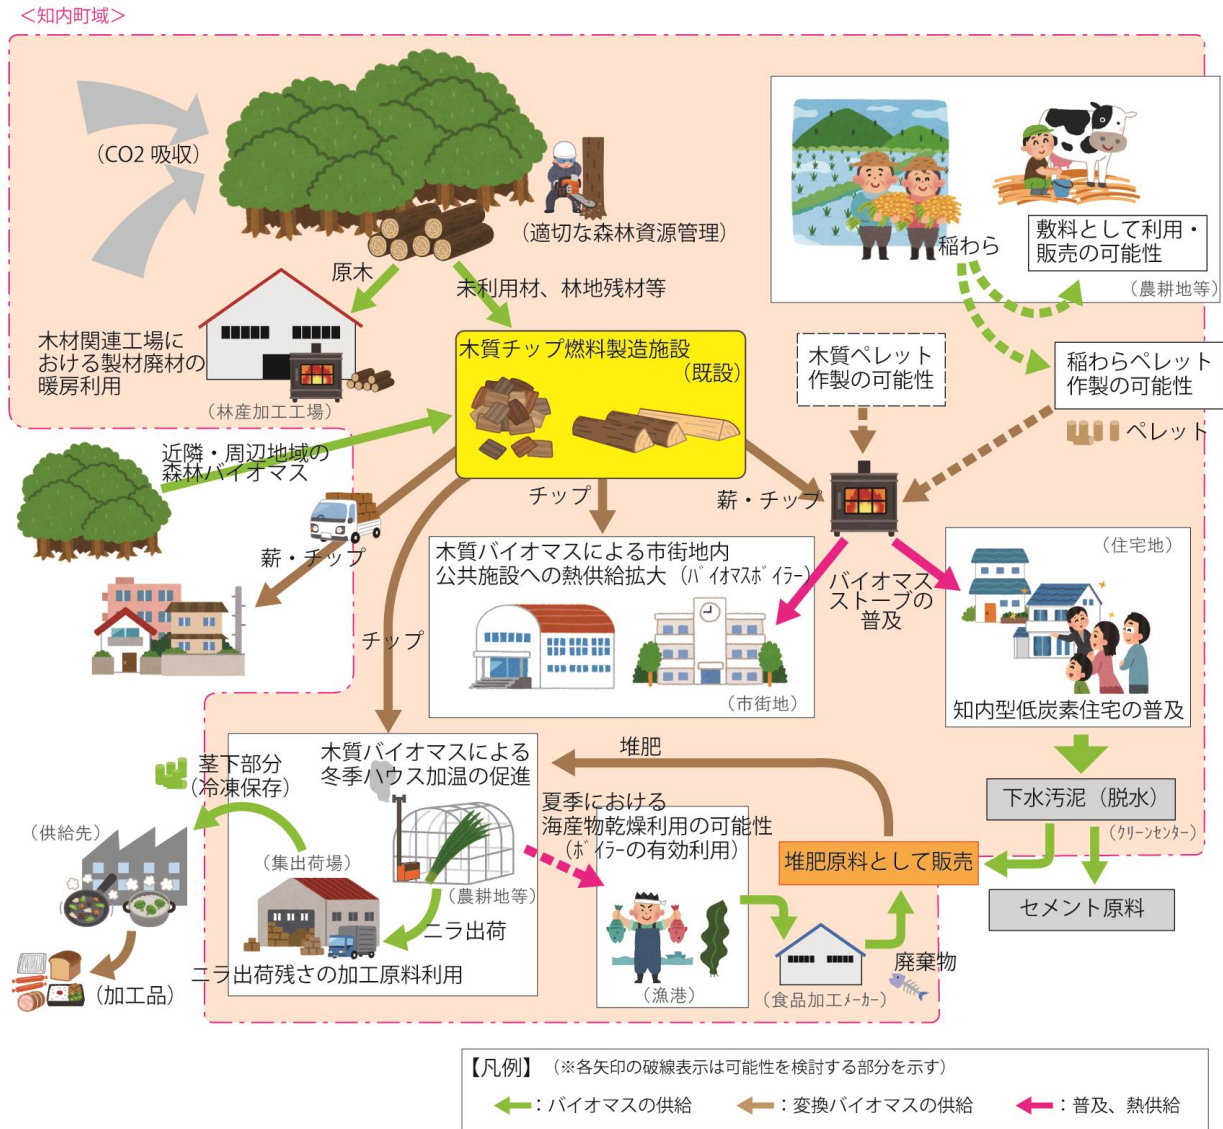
<知内町域>

(CO2 吸収)

(適切な森林資源管理)

原木

未利用材、林地残材等

木材関連工場における製材廃材の暖房利用

(林産加工工場)

木質チップ燃料製造施設
(既設)

稲わら

敷料として利用・販売の可能性

(農耕地等)

木質ペレット作製の可能性

稲わらペレット作製の可能性

ペレット

近隣・周辺地域の森林バイオマス

チップ

薪・チップ

薪・チップ

木質バイオマスによる市街地内公共施設への熱供給拡大 (バイオマスボイラー)

(市街地)

バイオマスストーブの普及

(住宅地)

知内型低炭素住宅の普及

チップ

茎下部分(冷凍保存)

木質バイオマスによる冬季ハウス加温の促進

堆肥

下水汚泥 (脱水)

(クリーンセンター)

(供給先)

(集出荷場)

夏季における海産物乾燥利用の可能性 (ボイラーの有効利用)

堆肥原料として販売

セメント原料

(農耕地等)

ニラ出荷

ニラ出荷残さの加工原料利用

(加工品)

(漁港)

(食品加工メーカー)

廃棄物

【凡例】 (※各矢印の破線表示は可能性を検討する部分を示す)
: バイオマスの供給 : 変換バイオマスの供給 : 普及、熱供給